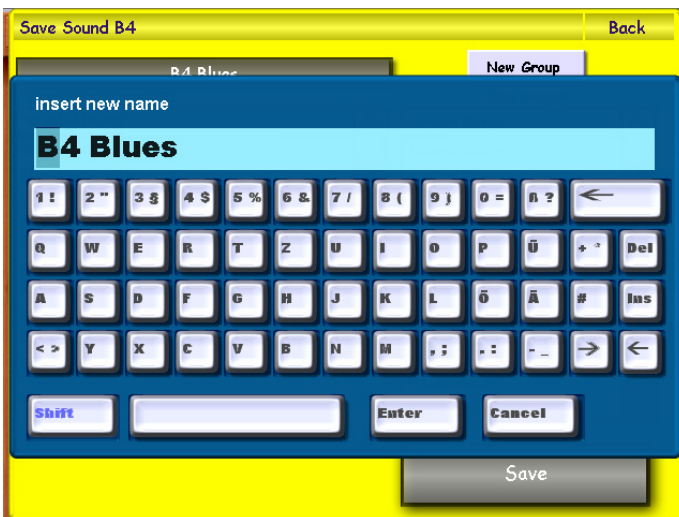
Save Sound B4

Back

B4 Blues

New Group

insert new name

B4 Blues

1 !
2 "
3 §
4 $
5 %
6 &
7 /
8 (
9 )
0 =
ß ?

Q
W
E
R
T
Z
U
I
O
P
Ü
+ *
Del

A
S
D
F
G
H
J
K
L
Ö
Ä
#
Ins

< >
Y
X
C
V
B
N
M
, ;
. :
- _

Shift
Enter
Cancel

Save